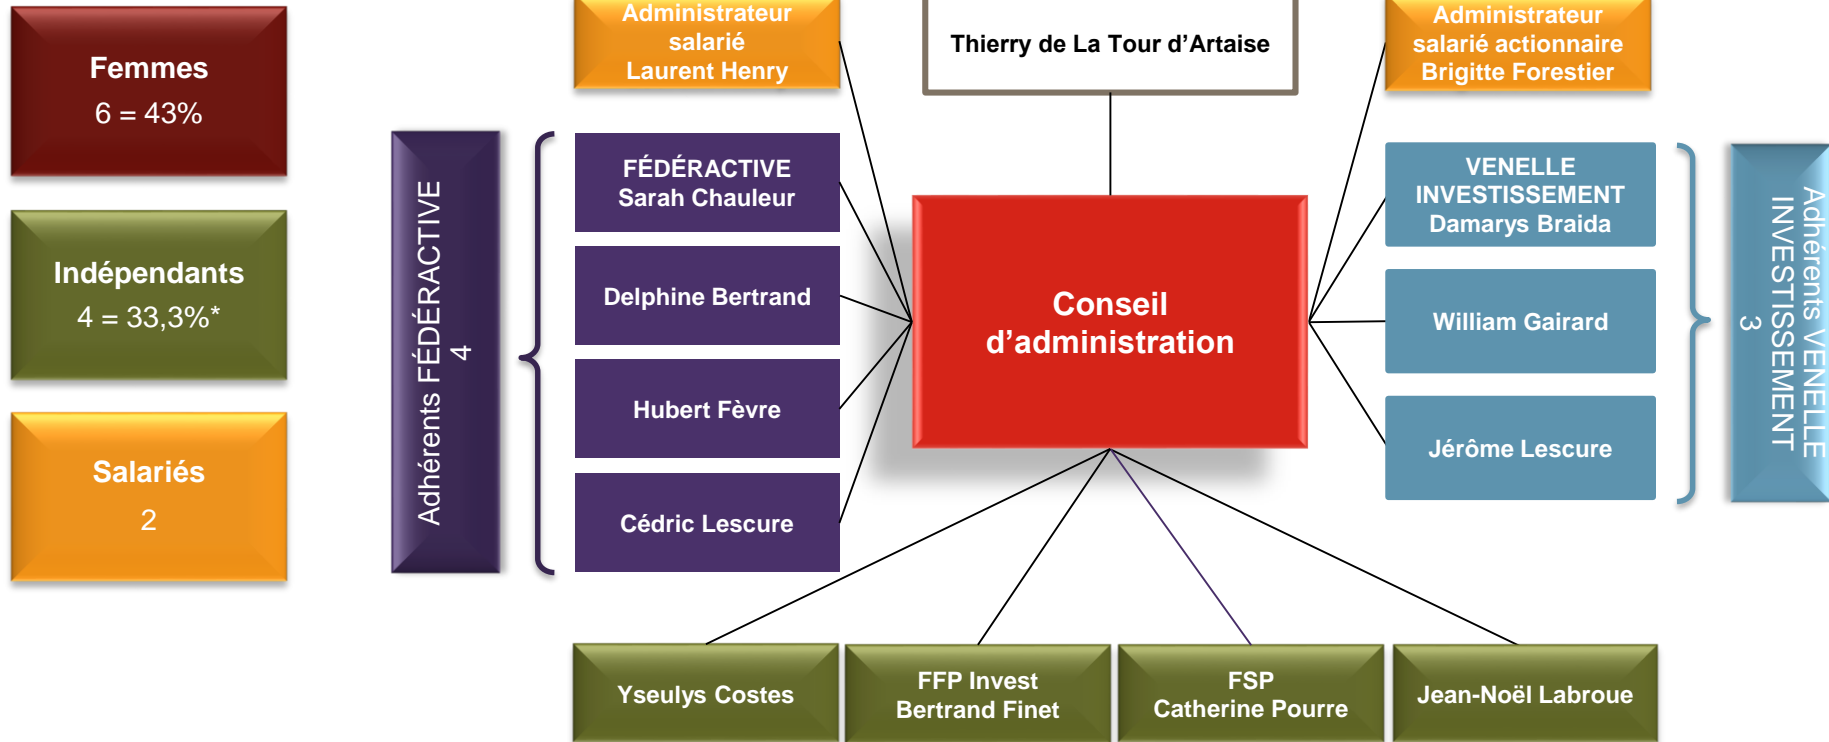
Femmes
6 = 43%

Indépendants
4 = 33,3%*

Salariés
2

Adhérents FÉDÉRACTIVE
4

Administrateur salarié
Laurent Henry

FÉDÉRACTIVE
Sarah Chauleur

Delphine Bertrand

Hubert Fèvre

Cédric Lescure

Thierry de La Tour d'Artaise

Conseil d'administration

Administrateur salarié actionnaire
Brigitte Forestier

VENELLE INVESTISSEMENT
Damarys Braida

William Gairard

Jérôme Lescure

Adhérents VENELLE INVESTISSEMENT
3

Yseulys Costes

FFP Invest
Bertrand Finet

FSP
Catherine Pourre

Jean-Noël Labroue